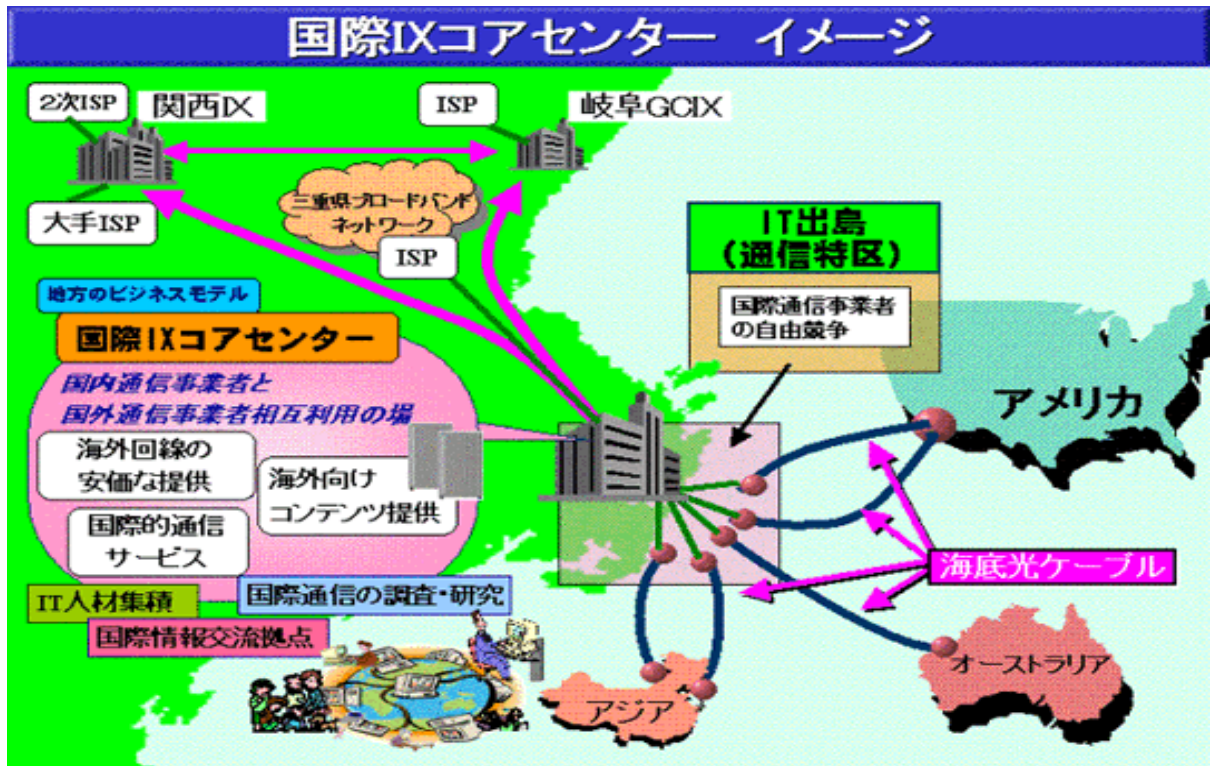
国際IXコアセンター　イメージ

2次ISP
関西IX
大手ISP
ISP
岐阜GCIX
三重県ブロードバンドネットワーク
ISP

IT出島
(通信特区)
国際通信事業者の自由競争

地方のビジネスモデル
国際IXコアセンター
国内通信事業者と国外通信事業者相互利用の場
海外回線の安価な提供
海外向けコンテンツ提供
国際的通信サービス
IT人材集積
国際通信の調査・研究
国際情報交流拠点

アメリカ
海底光ケーブル
オーストラリア
アジア